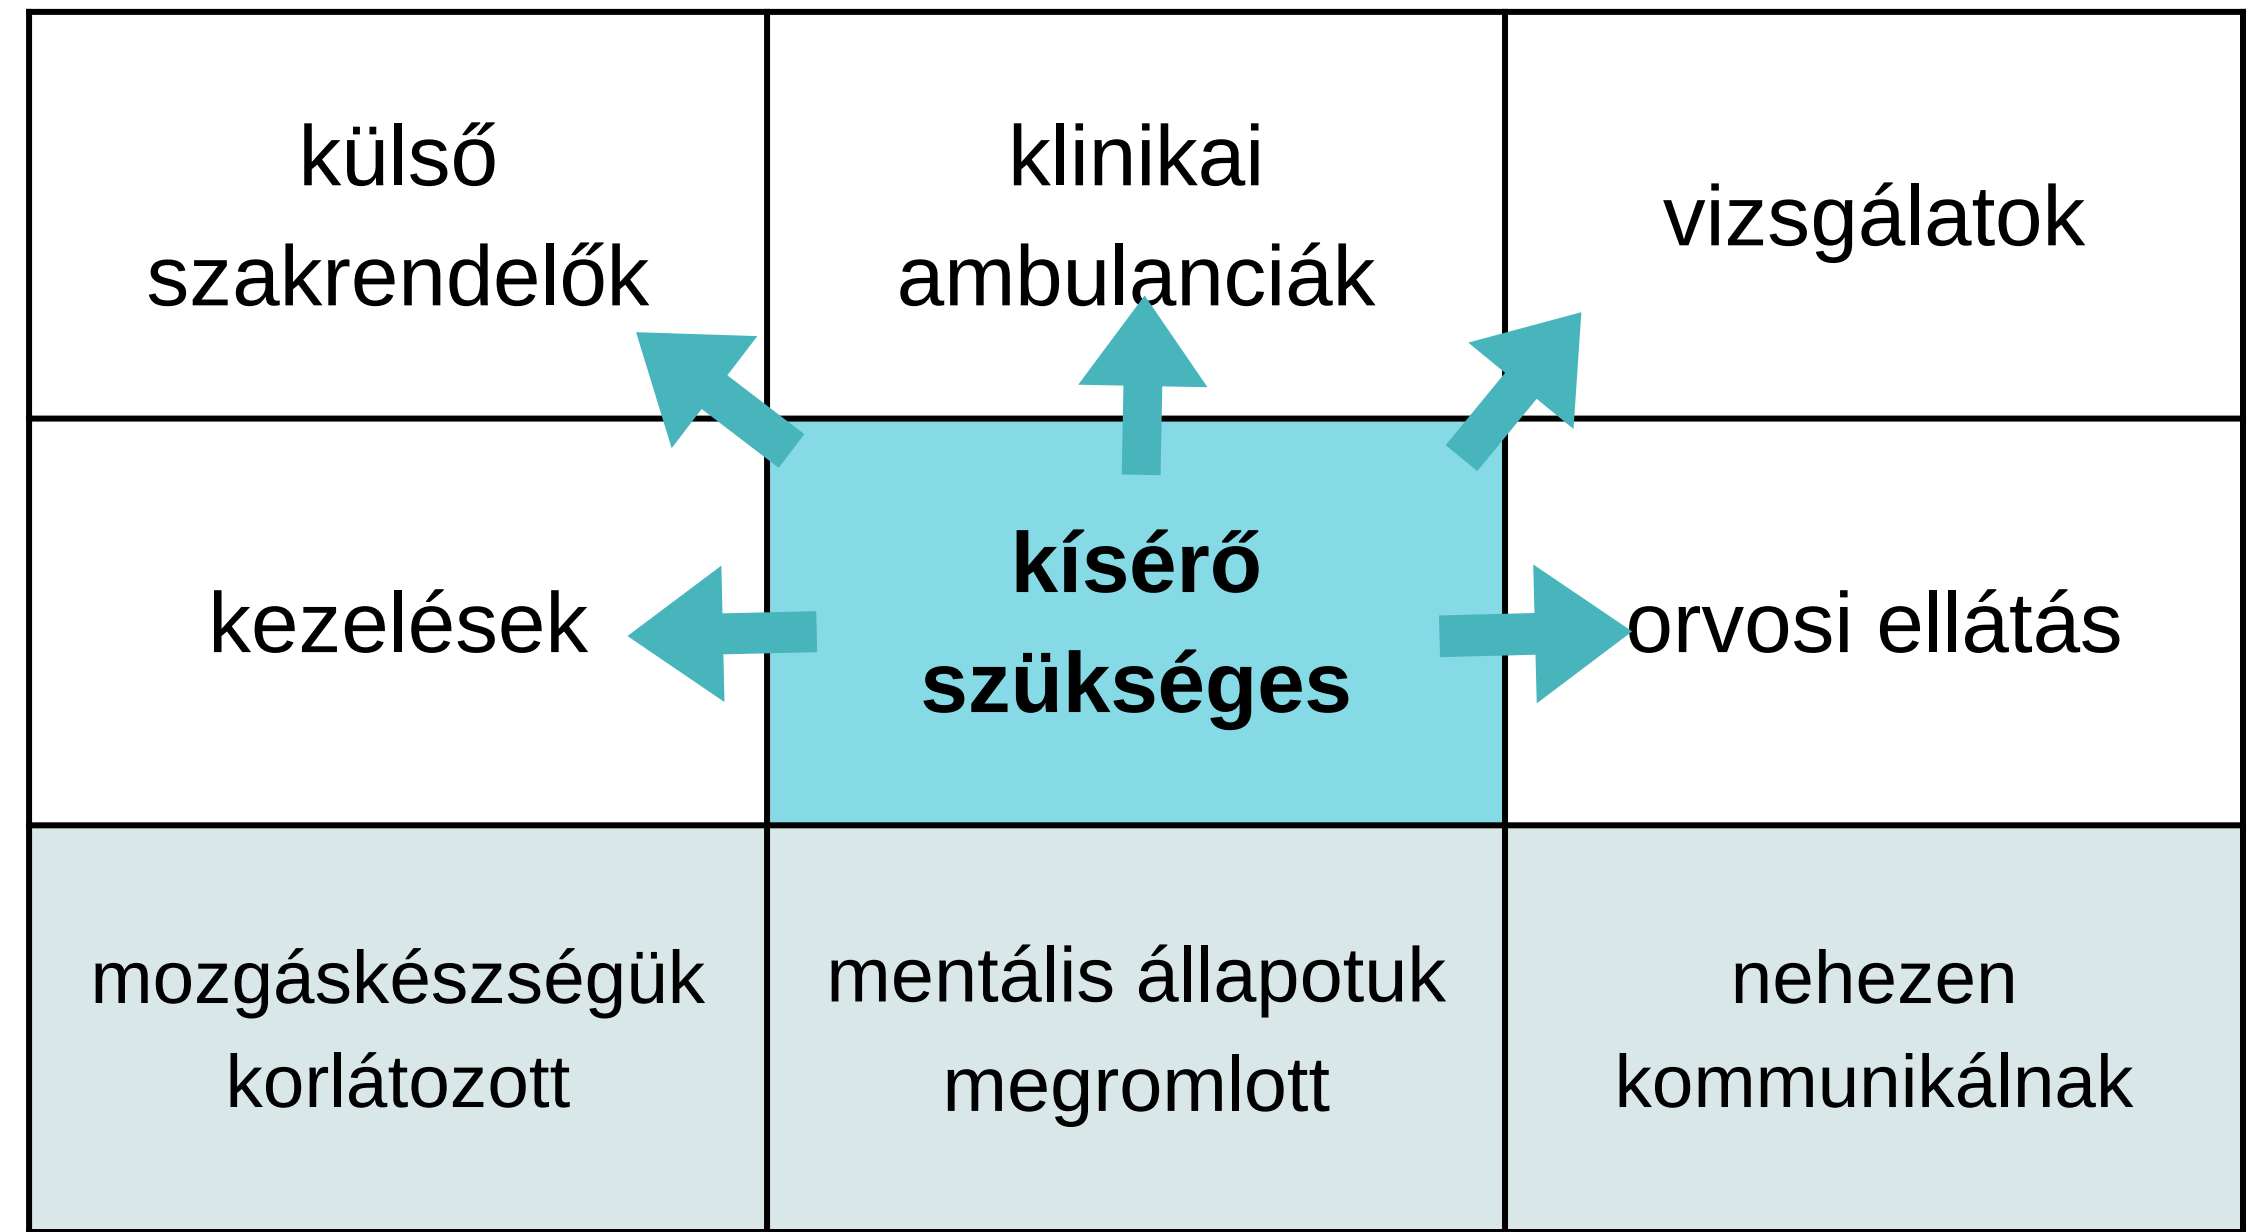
| | | |
|---|---|---|
| külső szakrendelők | klinikai ambulanciák | vizsgálatok |
| kezelések | **kísérő szükséges** | orvosi ellátás |
| mozgáskészségük korlátozott | mentális állapotuk megromlott | nehezen kommunikálnak |